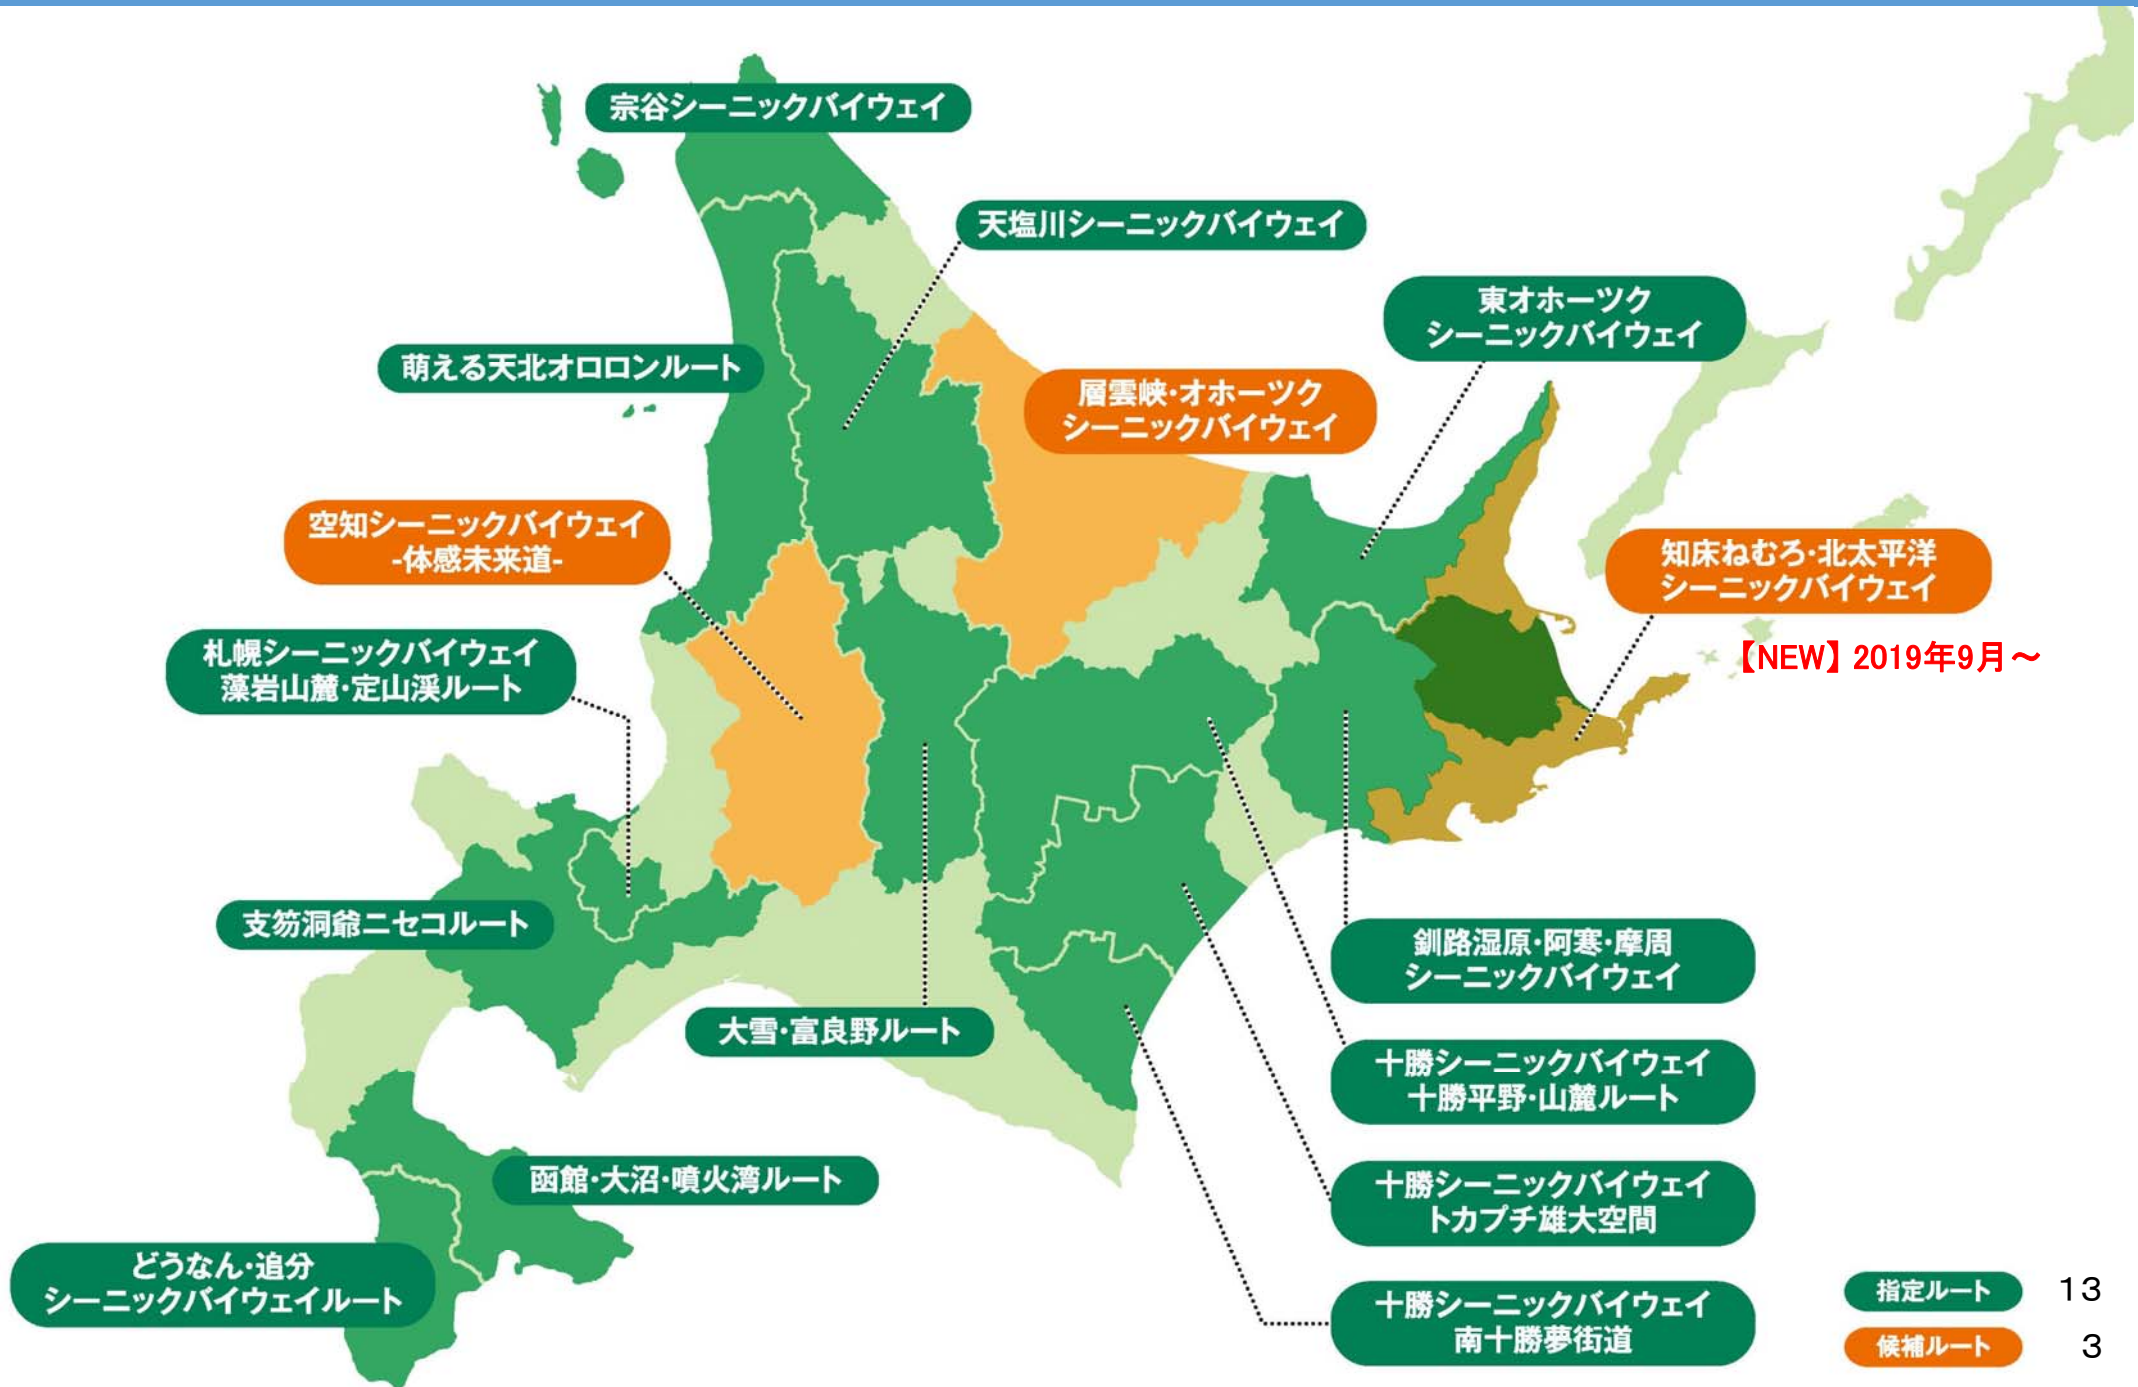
宗谷シーニックバイウェイ

天塩川シーニックバイウェイ

東オホーツク
シーニックバイウェイ

萌える天北オロロンルート

層雲峡・オホーツク
シーニックバイウェイ

空知シーニックバイウェイ
-体感未来道-

知床ねむろ・北太平洋
シーニックバイウェイ

【NEW】2019年9月～

札幌シーニックバイウェイ
藻岩山麓・定山渓ルート

支笏洞爺ニセコルート

釧路湿原・阿寒・摩周
シーニックバイウェイ

大雪・富良野ルート

十勝シーニックバイウェイ
十勝平野・山麓ルート

函館・大沼・噴火湾ルート

十勝シーニックバイウェイ
トカプチ雄大空間

どうなん・追分
シーニックバイウェイルート

十勝シーニックバイウェイ
南十勝夢街道

指定ルート 13

候補ルート 3